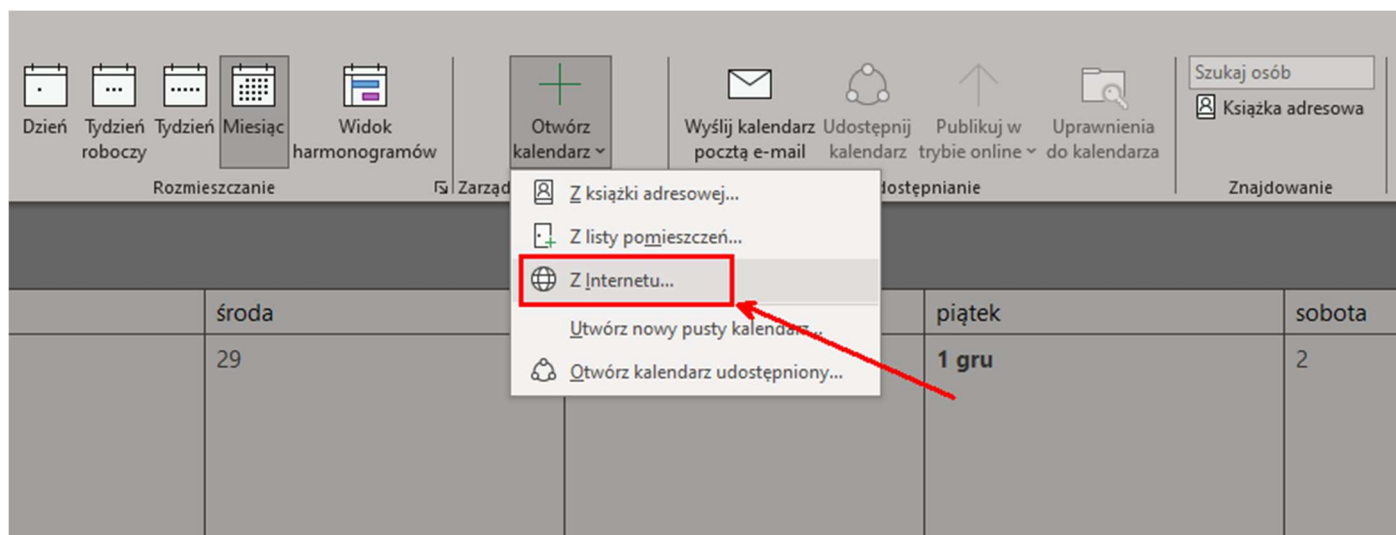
Dzień Tydzień roboczy Tydzień Miesiąc Widok harmonogramów

Rozmieszczanie

Zarząd

Otwórz kalendarz

Wyślij kalendarz pocztą e-mail Udostępnij kalendarz Publikuj w trybie online Uprawnienia do kalendarza

udostępnianie

Szukaj osób

Książka adresowa

Znajdowanie

Z książki adresowej...

Z listy pomieszczeń...

Z Internetu...

Utwórz nowy pusty kalendarz...

Otwórz kalendarz udostępniony...

środa

29

piątek

1 gru

sobota

2